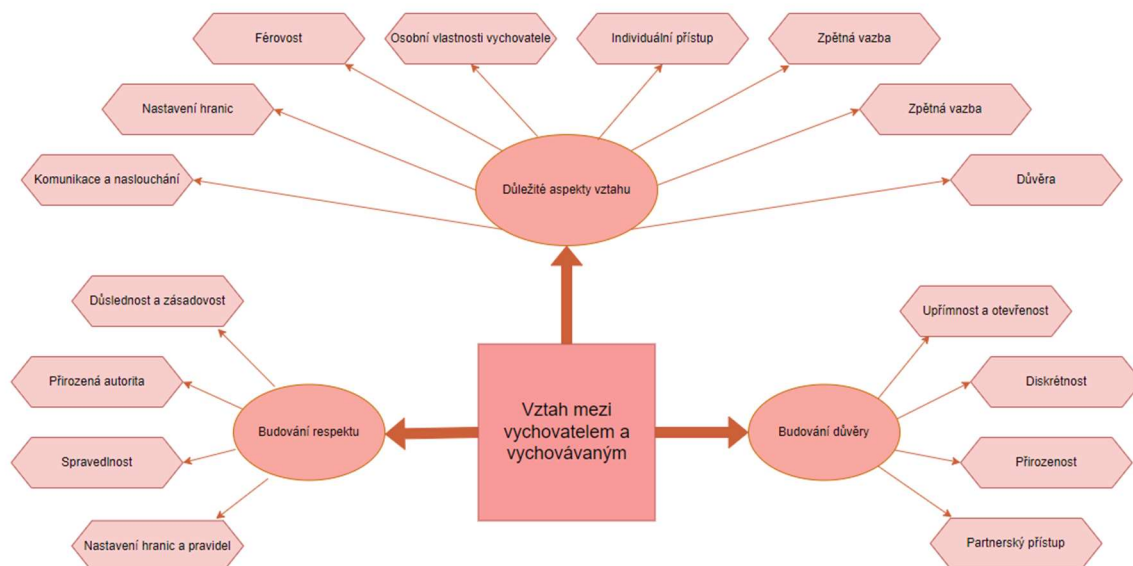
Férovost

Osobní vlastnosti vychovatele

Individuální přístup

Zpětná vazba

Nastavení hranic

Zpětná vazba

Komunikace a naslouchání

Důležité aspekty vztahu

Důvěra

Důslednost a zásadovost

Upřímnost a otevřenost

Přirozená autorita

Diskrétnost

Budování respektu

Vztah mezi vychovatelem a vychovávaným

Budování důvěry

Spravedlnost

Přirozenost

Nastavení hranic a pravidel

Partnerský přístup